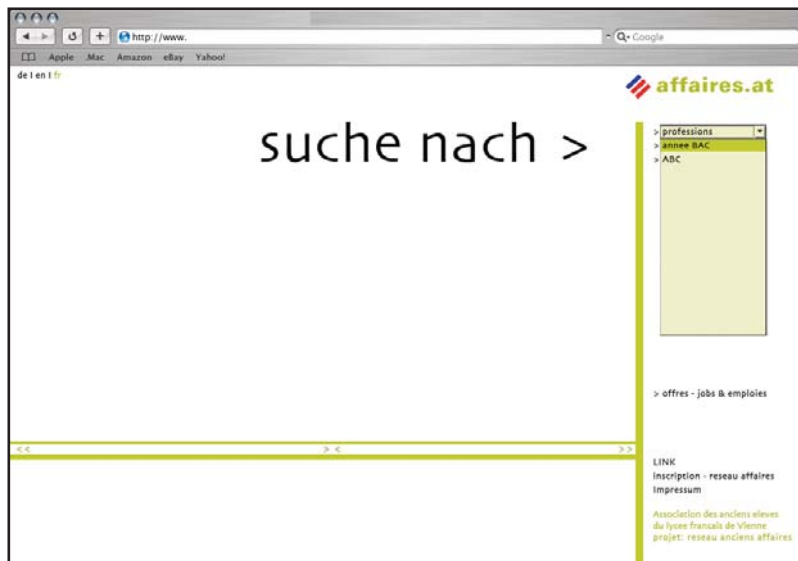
http://www.
Q- Google
Apple .Mac Amazon eBay Yahoo!

de I en I fr

affaires.at

suche nach >

> professions
> annee BAC
> ABC

> offres - jobs & emploies

<<
> <
> >

LINK
inscription - reseau affaires
Impressum

Association des anciens eleves du lycee francais de Vienne
projet: reseau anciens affaires